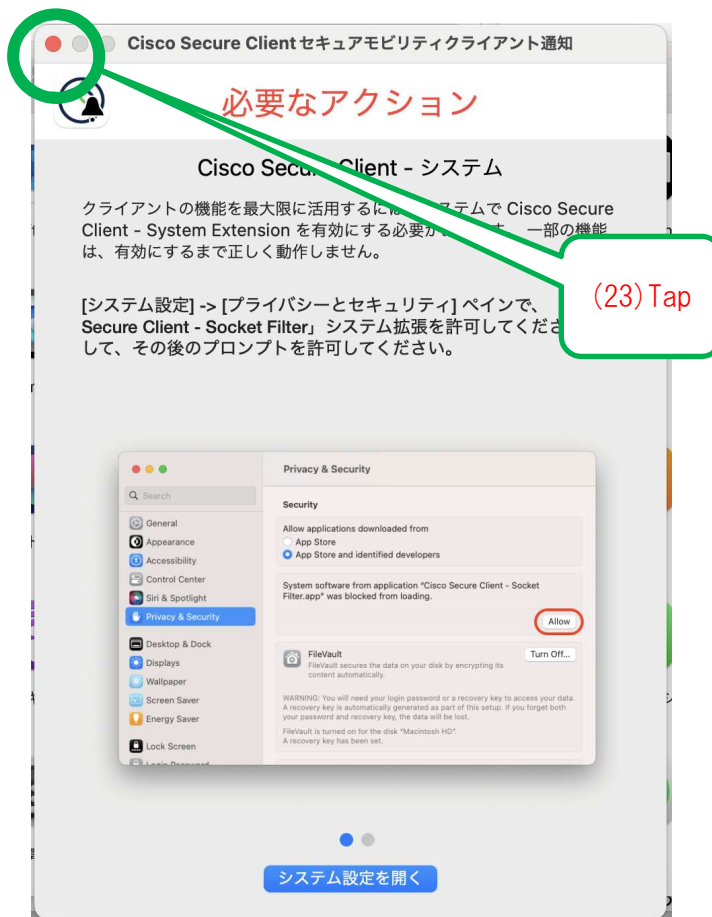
Cisco Secure Client セキュアモビリティクライアント通知

必要なアクション

Cisco Secu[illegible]Client - システム

クライアントの機能を最大限に活用するに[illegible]ステムで Cisco Secure Client - System Extension を有効にする必要が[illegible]。一部の機能は、有効にするまで正しく動作しません。

(23) Tap

[システム設定] -> [プライバシーとセキュリティ] ペインで、Secure Client - Socket Filter」システム拡張を許可してくださ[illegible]して、その後のプロンプトを許可してください。

Privacy & Security

Search

General
Appearance
Accessibility
Control Center
Siri & Spotlight
Privacy & Security
Desktop & Dock
Displays
Wallpaper
Screen Saver
Energy Saver
Lock Screen
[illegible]

Security

Allow applications downloaded from
App Store
App Store and identified developers

System software from application "Cisco Secure Client - Socket Filter.app" was blocked from loading.

Allow

FileVault
FileVault secures the data on your disk by encrypting its content automatically.

Turn Off...

WARNING: You will need your login password or a recovery key to access your data. A recovery key is automatically generated as part of this setup. If you forget both your password and recovery key, the data will be lost.

FileVault is turned on for the disk "Macintosh HD".
A recovery key has been set.

システム設定を開く